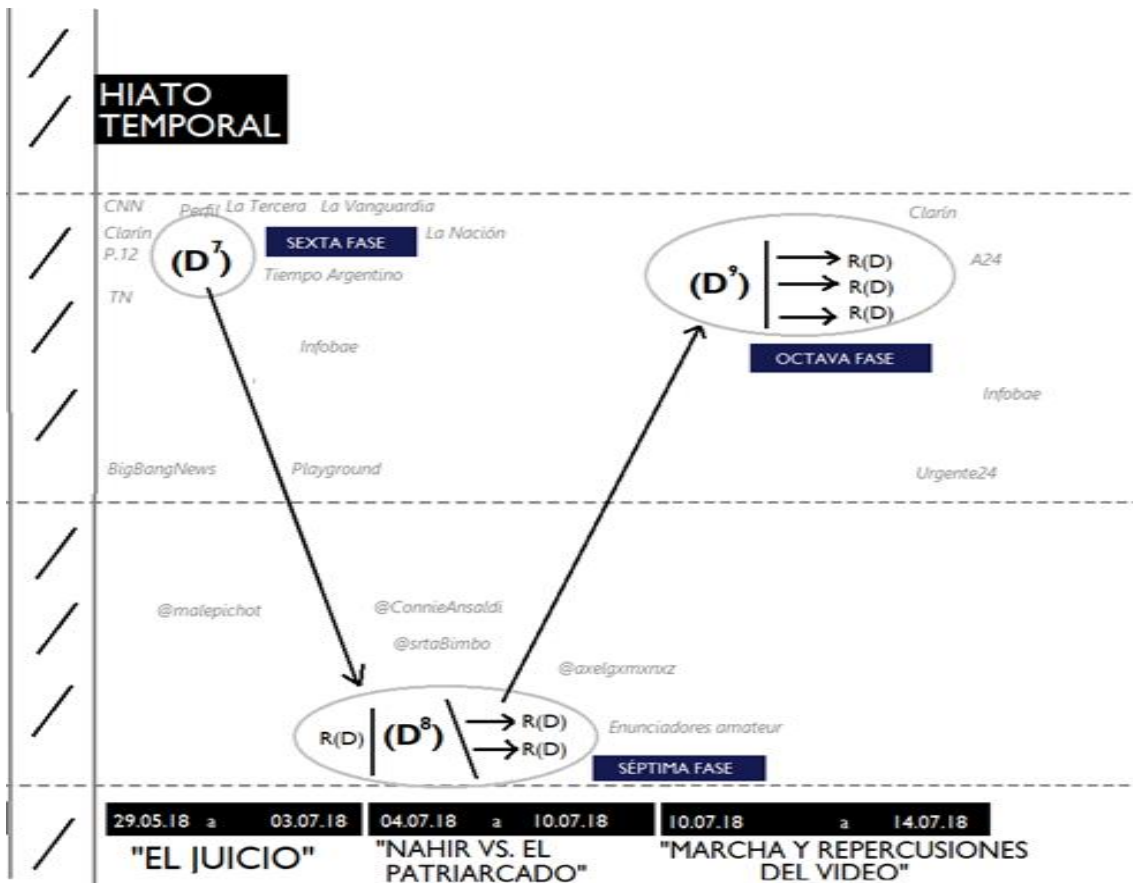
HIATO TEMPORAL

CNN Perfil La Tercera La Vanguardia
Clarín
P.12
$(D^7)$
SEXTA FASE
La Nación
Tiempo Argentino
TN
Infobae
BigBangNews Playground

Clarín
$(D^9)$ → R(D) → R(D) → R(D)
A24
OCTAVA FASE
Infobae
Urgente24

@malepichot
@ConnieAnsaldi
@srtaBimbo
@axelgxmxnxz
R(D) $(D^8)$ → R(D) → R(D)
Enunciadores amateur
SÉPTIMA FASE

29.05.18 a 03.07.18
"EL JUICIO"
04.07.18 a 10.07.18
"NAHIR VS. EL PATRIARCADO"
10.07.18 a 14.07.18
"MARCHA Y REPERCUSIONES DEL VIDEO"